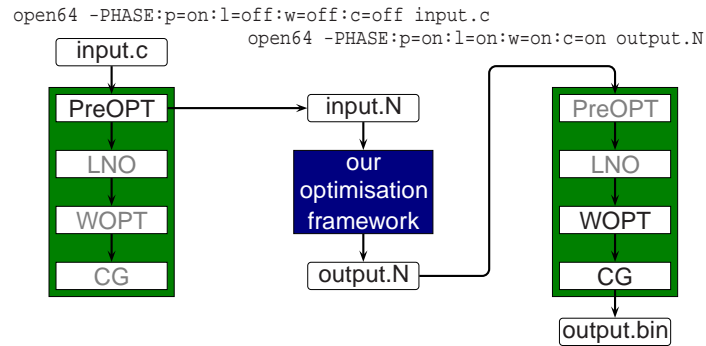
open64 -PHASE:p=on:l=off:w=off:c=off input.c

open64 -PHASE:p=on:l=on:w=on:c=on output.N

input.c

PreOPT

LNO

WOPT

CG

input.N

our optimisation framework

output.N

PreOPT

LNO

WOPT

CG

output.bin